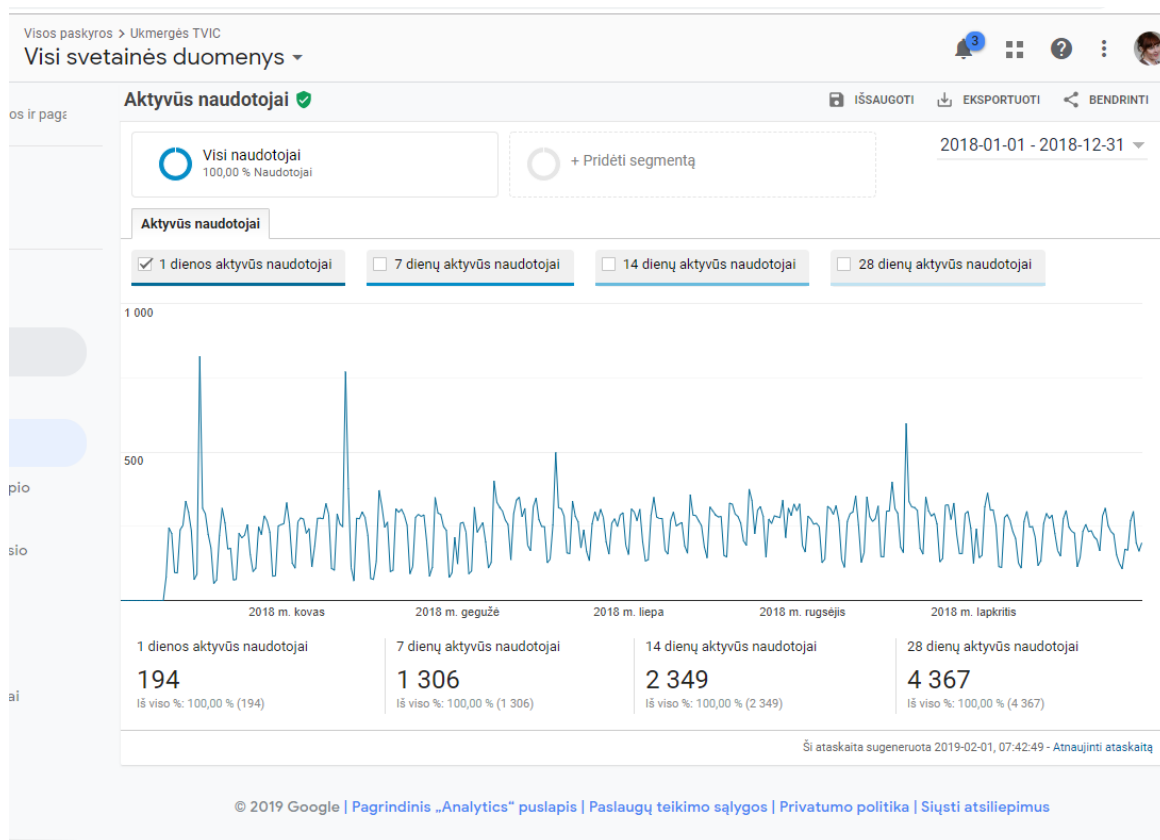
Visos paskyros > Ukmergės TVIC
Visi svetainės duomenys

3

os ir paga

pio
sio
ai

Aktyvūs naudotojai

IŠSAUGOTI
EKSPORTUOTI
BENDRINTI

Visi naudotojai
100,00 % Naudotojai

+ Pridėti segmentą

2018-01-01 - 2018-12-31

Aktyvūs naudotojai

1 dienos aktyvūs naudotojai
7 dienų aktyvūs naudotojai
14 dienų aktyvūs naudotojai
28 dienų aktyvūs naudotojai

1 000
500

2018 m. kovas
2018 m. gegužė
2018 m. liepa
2018 m. rugsėjis
2018 m. lapkritis

| 1 dienos aktyvūs naudotojai | 7 dienų aktyvūs naudotojai | 14 dienų aktyvūs naudotojai | 28 dienų aktyvūs naudotojai |
|---|---|---|---|
| 194 | 1 306 | 2 349 | 4 367 |
| Iš viso %: 100,00 % (194) | Iš viso %: 100,00 % (1 306) | Iš viso %: 100,00 % (2 349) | Iš viso %: 100,00 % (4 367) |

Ši ataskaita sugeneruota 2019-02-01, 07:42:49 - Atnaujinti ataskaitą

© 2019 Google | Pagrindinis „Analytics“ puslapis | Paslaugų teikimo sąlygos | Privatumo politika | Siųsti atsiliepimus